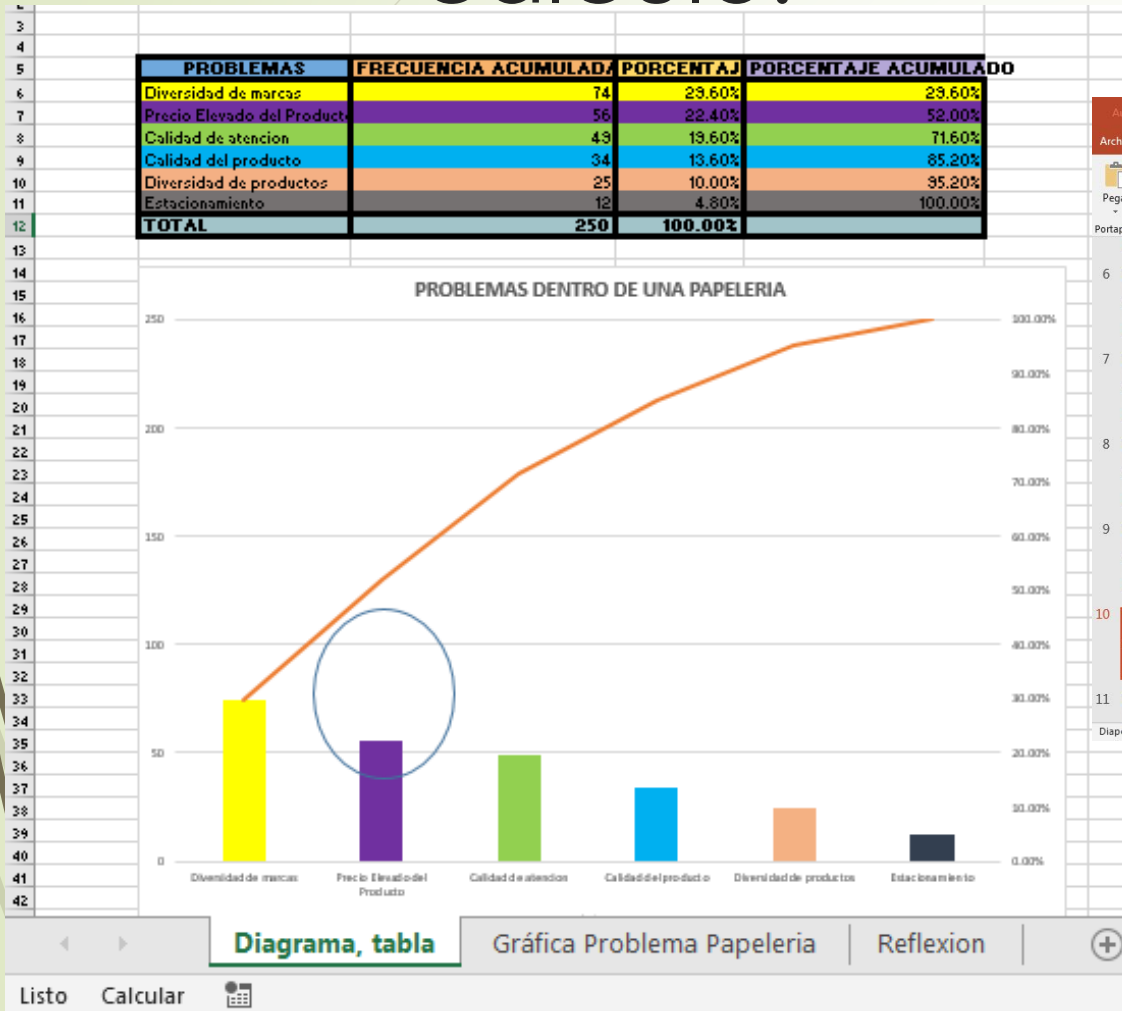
| PROBLEMAS | FRECUENCIA ACUMULADA | PORCENTAJ | PORCENTAJE ACUMULADO |
|---|---|---|---|
| Diversidad de marcas | 74 | 29.60% | 29.60% |
| Precio Elevado del Producto | 56 | 22.40% | 52.00% |
| Calidad de atencion | 49 | 19.60% | 71.60% |
| Calidad del producto | 34 | 13.60% | 85.20% |
| Diversidad de productos | 25 | 10.00% | 95.20% |
| Estacionamiento | 12 | 4.80% | 100.00% |
| TOTAL | 250 | 100.00% | |

PROBLEMAS DENTRO DE UNA PAPELERIA

250
200
150
100
50
0

100.00%
90.00%
80.00%
70.00%
60.00%
50.00%
40.00%
30.00%
20.00%
10.00%
0.00%

Diversidad de marcas
Precio Elevado del Producto
Calidad de atencion
Calidad del producto
Diversidad de productos
Estacionamiento

3 4 5 6 7 8 9 10 11 12 13 14 15 16 17 18 19 20 21 22 23 24 25 26 27 28 29 30 31 32 33 34 35 36 37 38 39 40 41 42

Archi
Pega
Portap
6
7
8
9
10
11
Diapo

Diagrama, tabla
Gráfica Problema Papeleria
Reflexion

Listo
Calcular